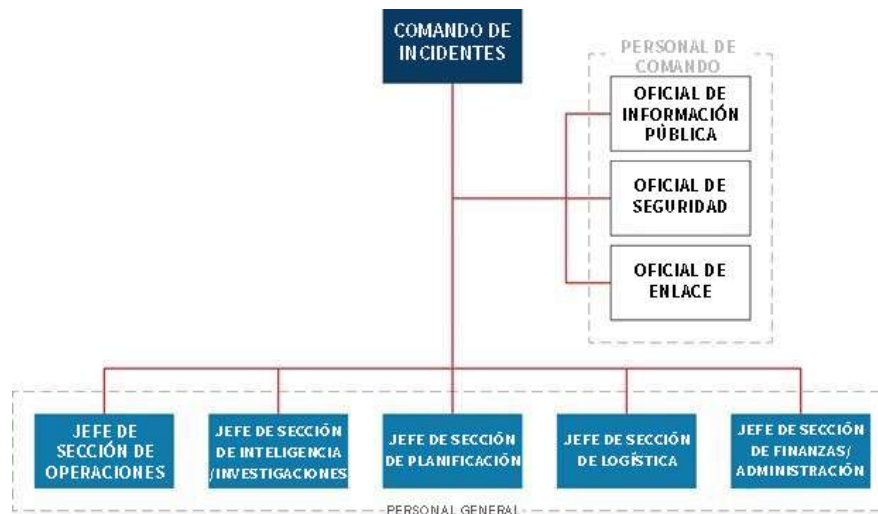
COMANDO DE INCIDENTES

PERSONAL DE COMANDO

OFICIAL DE INFORMACIÓN PÚBLICA

OFICIAL DE SEGURIDAD

OFICIAL DE ENLACE

JEFE DE SECCIÓN DE OPERACIONES

JEFE DE SECCIÓN DE INTELIGENCIA /INVESTIGACIONES

JEFE DE SECCIÓN DE PLANIFICACIÓN

JEFE DE SECCIÓN DE LOGÍSTICA

JEFE DE SECCIÓN DE FINANZAS/ ADMINISTRACIÓN

PERSONAL GENERAL